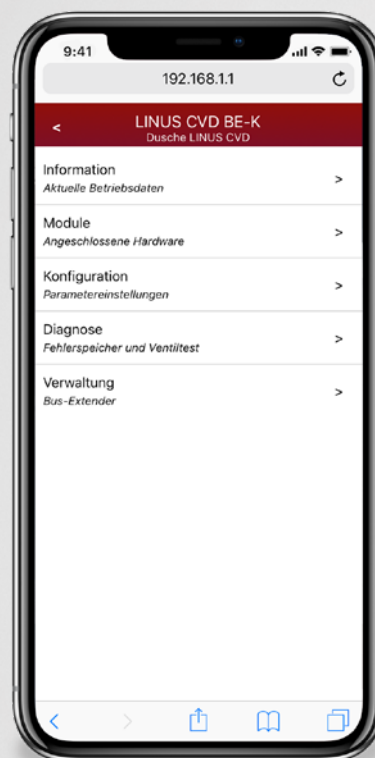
9:41

192.168.1.1

<

LINUS CVD BE-K
Dusche LINUS CVD

Information
Aktuelle Betriebsdaten
>

Module
Angeschlossene Hardware
>

Konfiguration
Parametereinstellungen
>

Diagnose
Fehlerspeicher und Ventiltest
>

Verwaltung
Bus-Extender
>

<

>